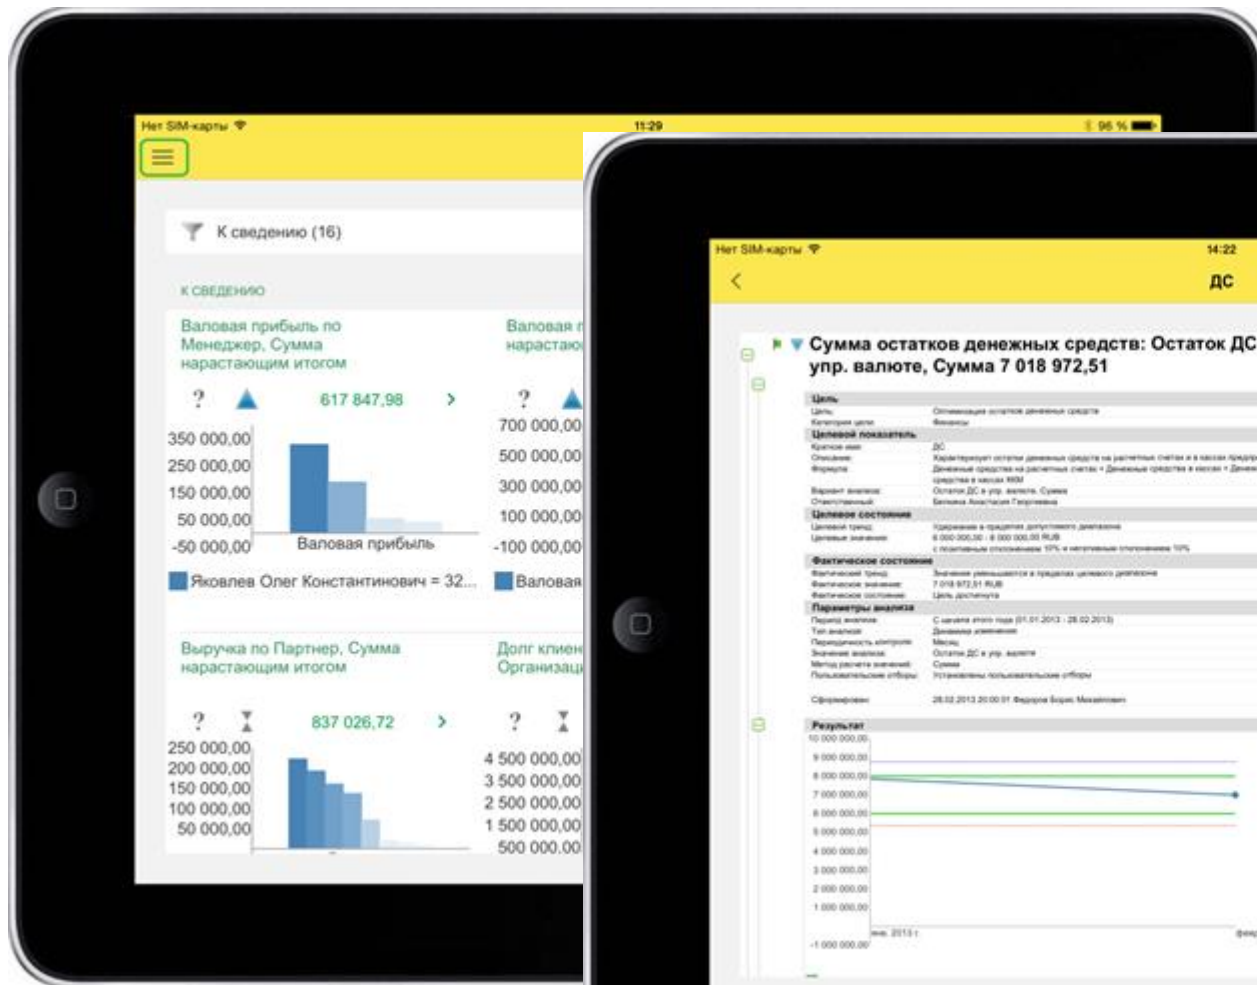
Нет SIM-карты
11:29
96 %

К сведению (16)

К СВЕДЕНИЮ

Валовая прибыль по Менеджер, Сумма нарастающим итогом

?
617 847,98
>

350 000,00
250 000,00
150 000,00
50 000,00
-50 000,00
Валовая прибыль

Яковлев Олег Константинович = 32...

Валовая п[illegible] нарастаю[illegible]

?
700 000,00
500 000,00
300 000,00
100 000,00
-100 000,00

Валовая

Выручка по Партнер, Сумма нарастающим итогом

?
837 026,72
>

250 000,00
200 000,00
150 000,00
100 000,00
50 000,00

Долг клиен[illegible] Организаци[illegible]

?
4 500 000,00
3 500 000,00
2 500 000,00
1 500 000,00
500 000,00

Нет SIM-карты
14:22
ДС

Сумма остатков денежных средств: Остаток ДС упр. валюте, Сумма 7 018 972,51

Цель
Целевой показатель
Целевое состояние
Фактическое состояние
Параметры анализа
Результат

10 000 000,00
9 000 000,00
8 000 000,00
7 000 000,00
6 000 000,00
5 000 000,00
4 000 000,00
3 000 000,00
2 000 000,00
1 000 000,00
-1 000 000,00